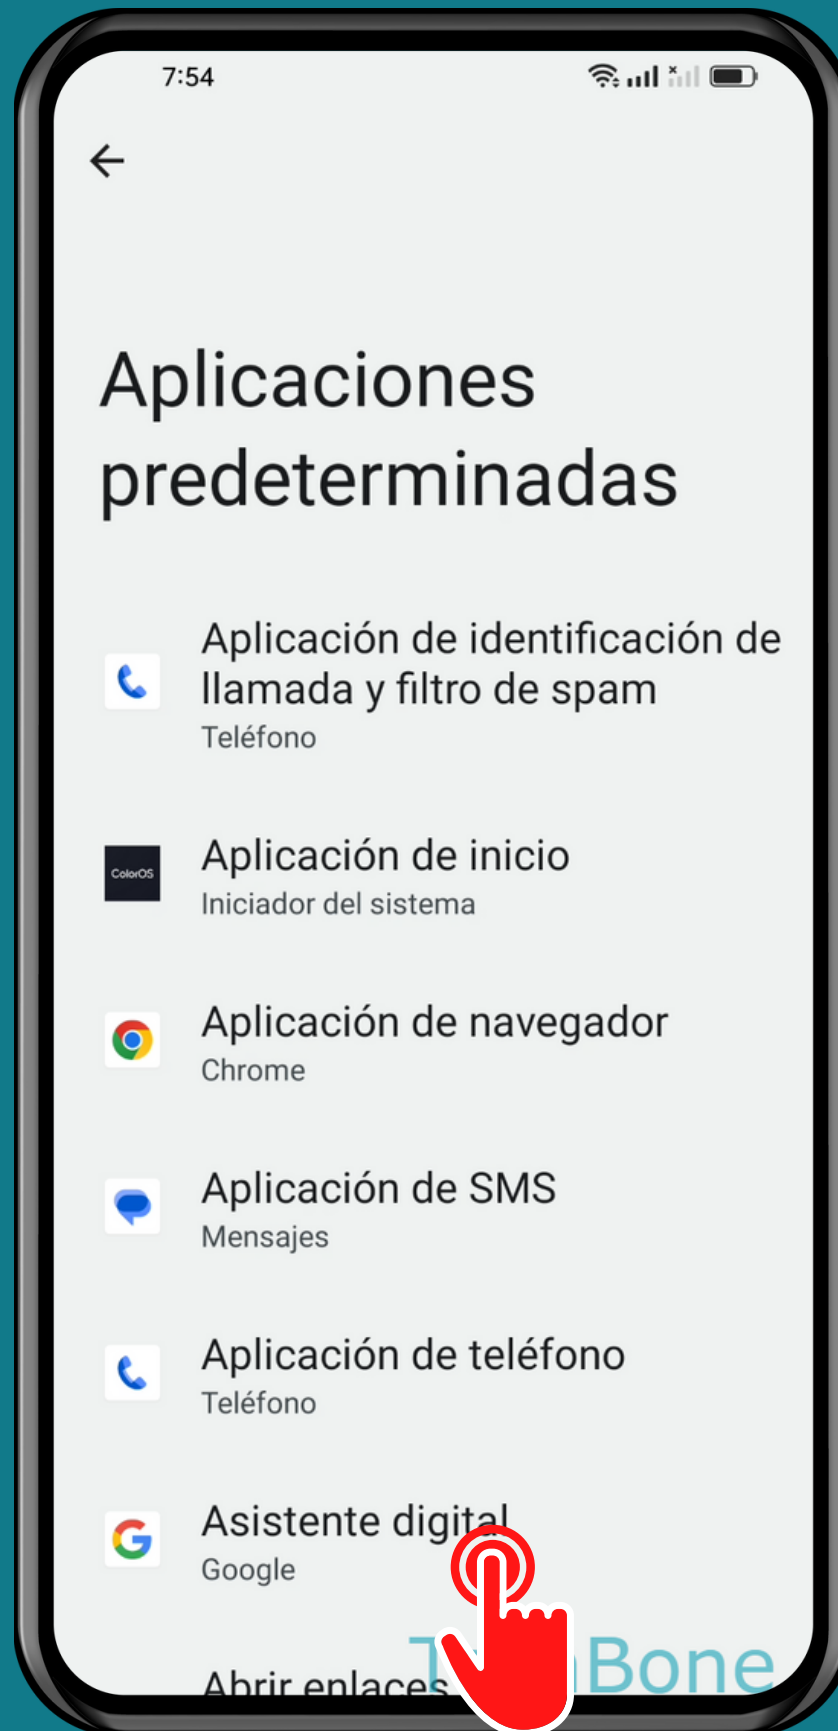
7:54

Aplicaciones predeterminadas

Aplicación de identificación de llamada y filtro de spam
Teléfono

ColorOS
Aplicación de inicio
Iniciador del sistema

Aplicación de navegador
Chrome

Aplicación de SMS
Mensajes

Aplicación de teléfono
Teléfono

Asistente digital
Google

Abrir enlaces

T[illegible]Bone